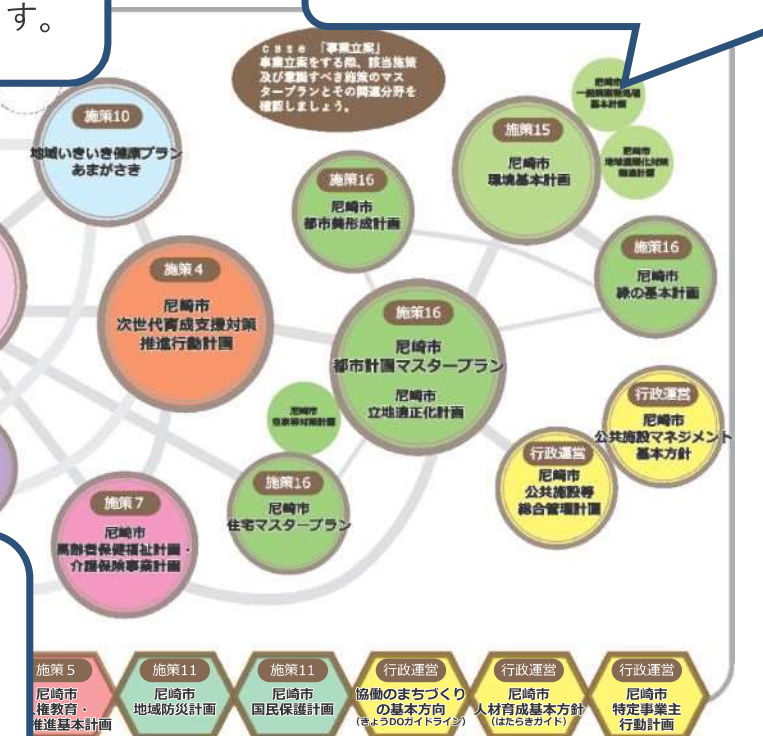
す。

Case 「事業立案」
事業立案をする際、該当施策及び意識すべき他施策のマスタープランとその関連分野を確認しましょう。

尼崎市
一般廃棄物処理
基本計画

尼崎市
地域温暖化対策
推進計画

施策10
地域いきいき健康プラン
あまがさき

施策15
尼崎市
環境基本計画

施策16
尼崎市
都市美形成計画

施策16
尼崎市
緑の基本計画

施策4
尼崎市
次世代育成支援対策
推進行動計画

施策16
尼崎市
都市計画マスタープラン
尼崎市
立地適正化計画

尼崎市
交通対策計画

行政運営
尼崎市
公共施設マネジメント
基本方針

行政運営
尼崎市
公共施設等
総合管理計画

施策16
尼崎市
住宅マスタープラン

施策7
尼崎市
高齢者保健福祉計画・
介護保険事業計画

施策5
尼崎市
権教育・
推進基本計画

施策11
尼崎市
地域防災計画

施策11
尼崎市
国民保護計画

行政運営
協働のまちづくり
の基本方向
(きょうDOガイドライン)

行政運営
尼崎市
人材育成基本方針
(はたらきガイド)

行政運営
尼崎市
特定事業主
行動計画